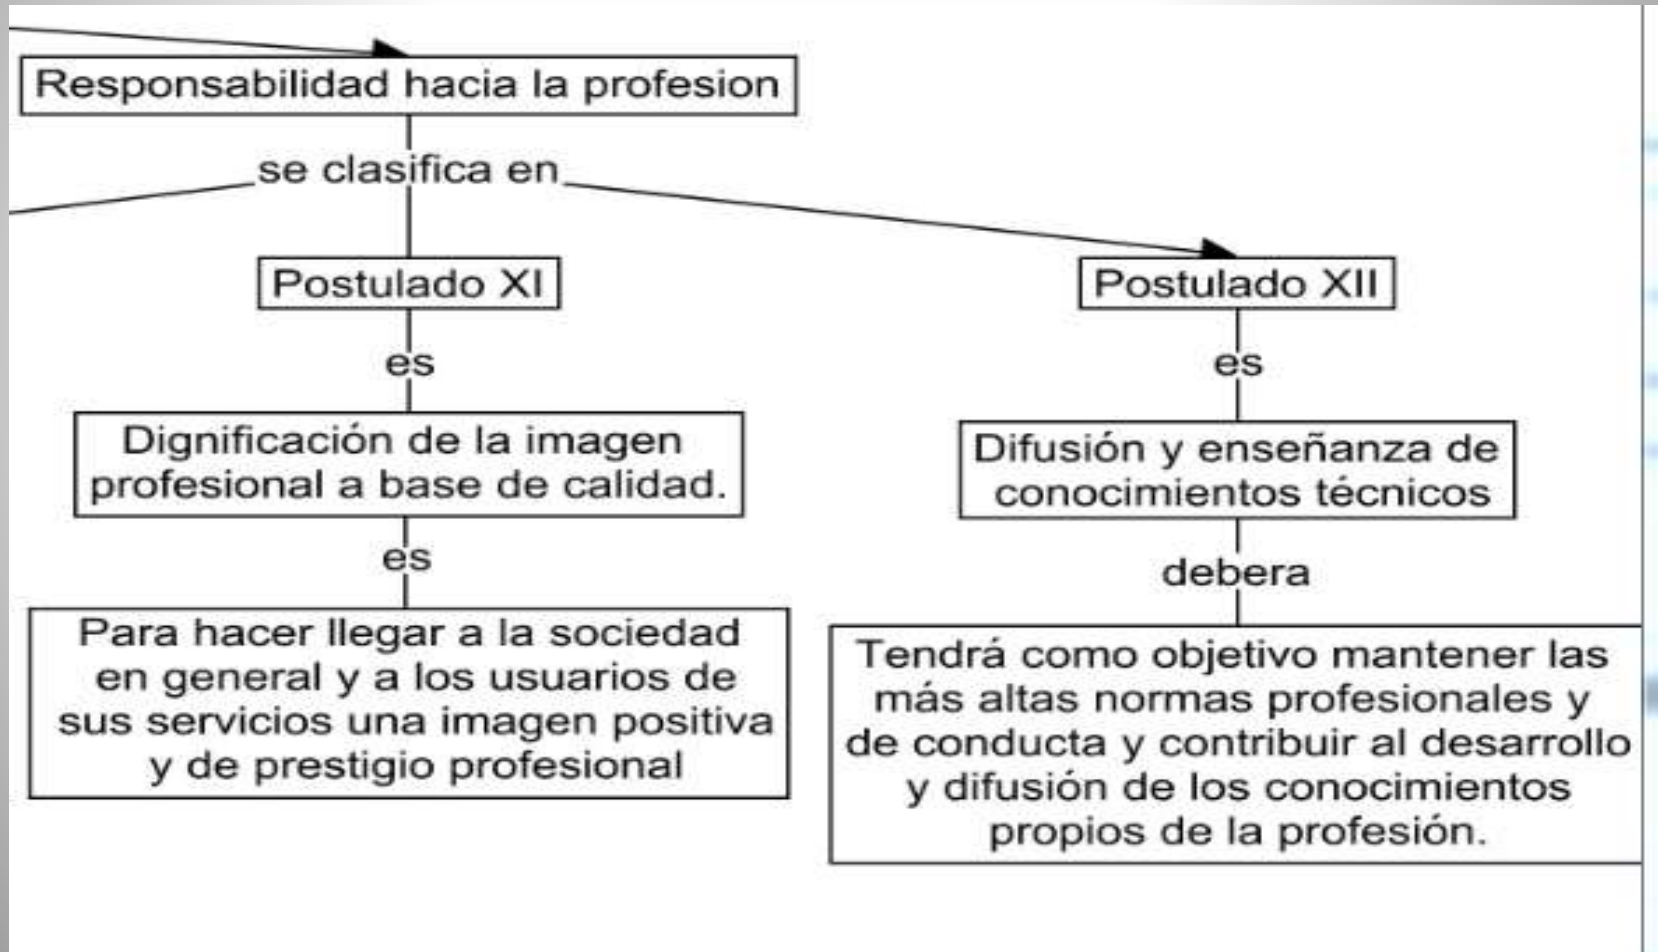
Responsabilidad hacia la profesion

se clasifica en

Postulado XI

es

Dignificación de la imagen profesional a base de calidad.

es

Para hacer llegar a la sociedad en general y a los usuarios de sus servicios una imagen positiva y de prestigio profesional

Postulado XII

es

Difusión y enseñanza de conocimientos técnicos

debera

Tendrá como objetivo mantener las más altas normas profesionales y de conducta y contribuir al desarrollo y difusión de los conocimientos propios de la profesión.